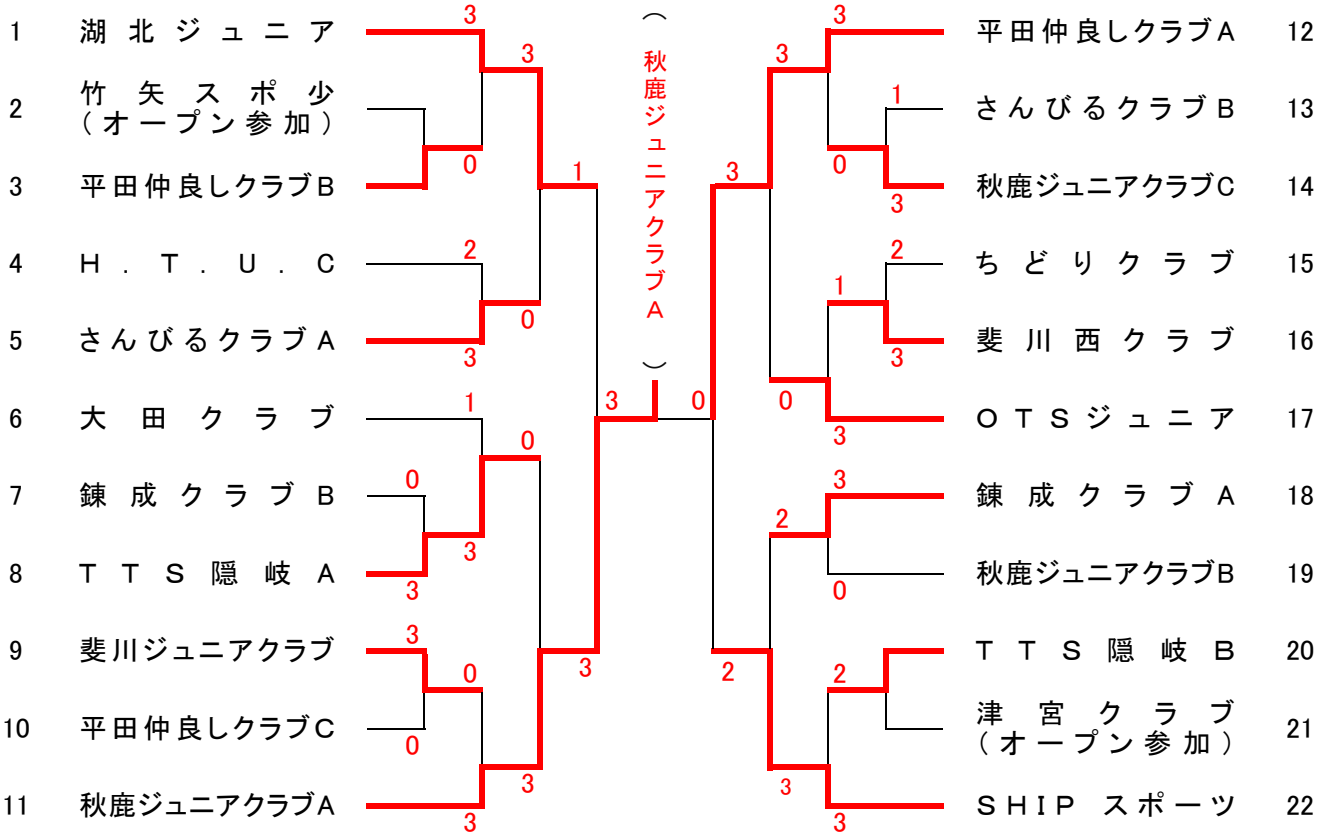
1 湖北ジュニア
2 竹矢スポ少（オープン参加）
3 平田仲良しクラブB
4 H.T.U.C
5 さんびるクラブA
6 大田クラブ
7 錬成クラブB
8 TTS隠岐A
9 斐川ジュニアクラブ
10 平田仲良しクラブC
11 秋鹿ジュニアクラブA

（秋鹿ジュニアクラブA）

平田仲良しクラブA 12
さんびるクラブB 13
秋鹿ジュニアクラブC 14
ちどりクラブ 15
斐川西クラブ 16
OTSジュニア 17
錬成クラブA 18
秋鹿ジュニアクラブB 19
TTS隠岐B 20
津宮クラブ（オープン参加） 21
SHIP スポーツ 22

3 3 0 1 2 0 3 1 0 0 3 3 3 0 3 0 3 3 3
3 3 1 0 3 3 2 1 3 0 3 0 3 3 2 0 2 2 3 3